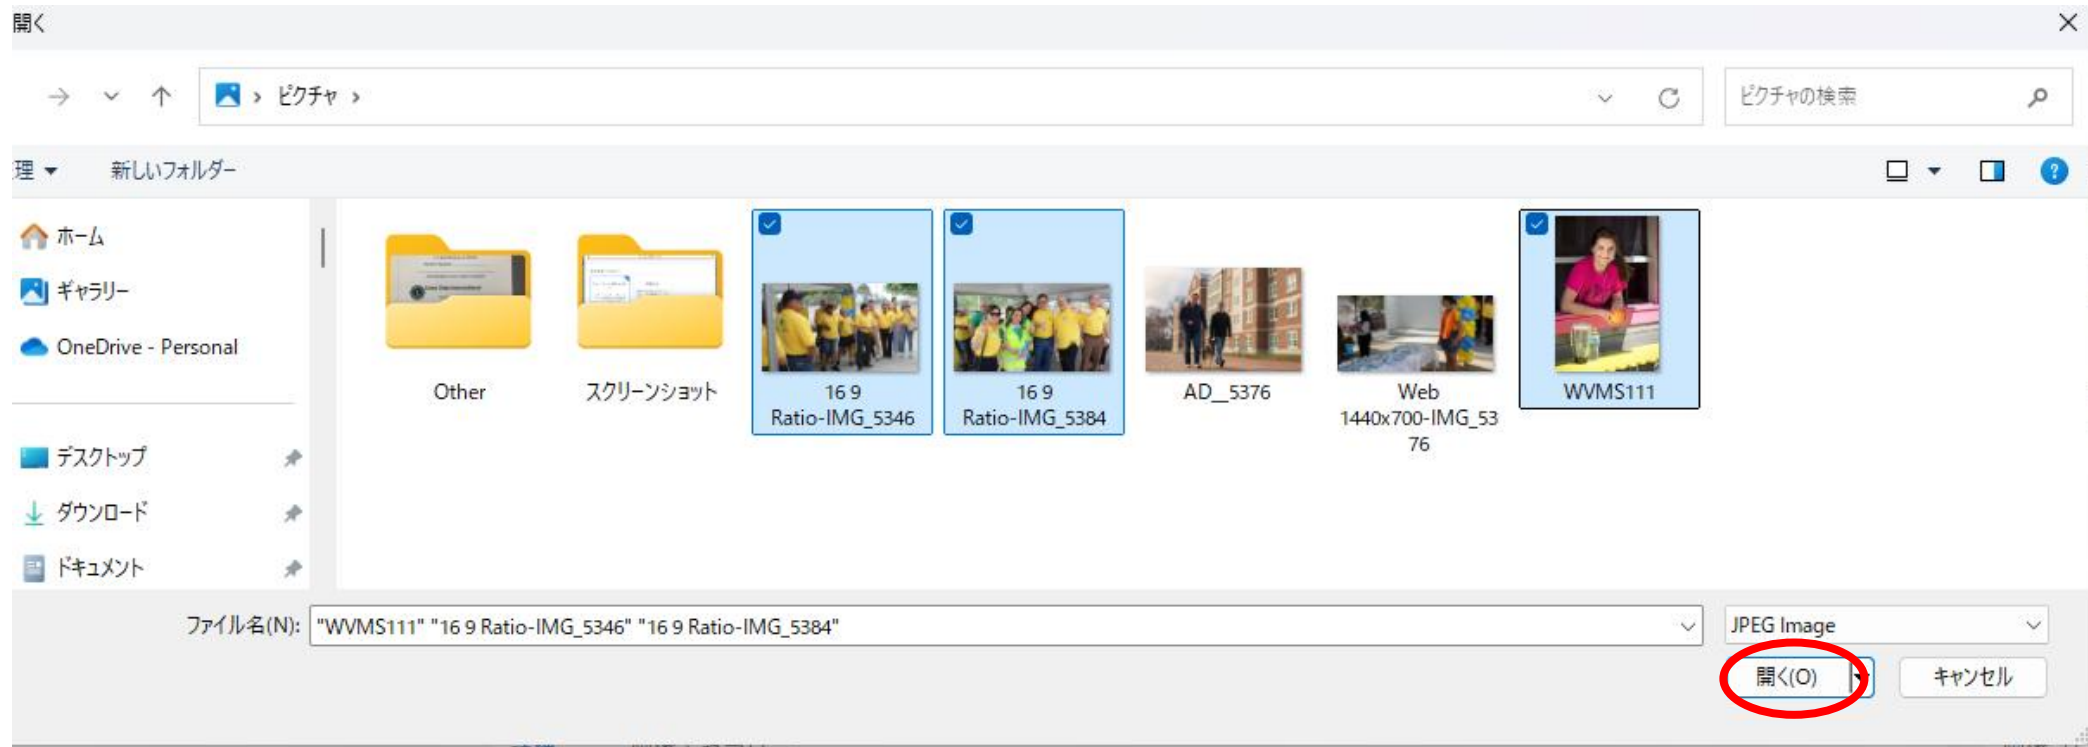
開く

ピクチャ ›

ピクチャの検索

理 ▾ 新しいフォルダー

ホーム
ギャラリー
OneDrive - Personal

デスクトップ
ダウンロード
ドキュメント

Other

スクリーンショット

16 9 Ratio-IMG_5346

16 9 Ratio-IMG_5384

AD_5376

Web 1440x700-IMG_5376

WVMS111

ファイル名(N): "WVMS111" "16 9 Ratio-IMG_5346" "16 9 Ratio-IMG_5384"

JPEG Image

開く(O)

キャンセル